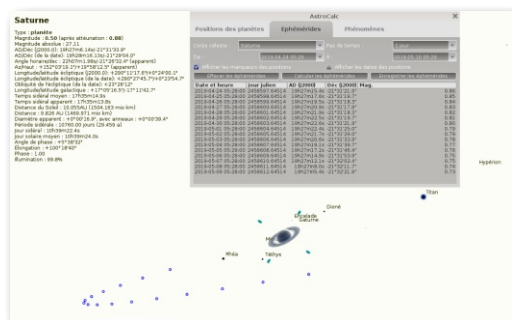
Saturne
Type : planète
Magnitude : 0.50 (après atténuation : 0.88)
Magnitude absolue : 27.11
AD/Dec (J2000.0) : 19h27m4.16s/-21°31'33.8"
AD/Dec (de la date) : 19h28m16.13s/-21°29'04.0"
Angle horaire/Dec : 22h07m1.98s/-21°26'32.4" (apparent)
Az/Haut : +152°03'18.2"/+19°58'12.5" (apparent)
Longitude/latitude écliptique (J2000.0) : +290°11'17.6"/+0°24'30.2"
Longitude/latitude écliptique (de la date) : +290°27'45.7"/+0°23'54.7"
Obliquité de l'écliptique (de la date) : +23°26'12"
Longitude/latitude galactique : +17°09'16.5"/-17°11'42.7"
Temps sidéral moyen : 17h35m14.8s
Temps sidéral apparent : 17h35m13.8s
Distance du Soleil : 10.055AU (1504.163 mio km)
Distance : 9.826 AU (1469.971 mio km)
Diamètre apparent : +0°00'16.9", avec anneaux : +0°00'38.4"
Période sidérale : 10760.00 jours (29.459 a)
Jour sidéral : 10h39m22.4s
Jour solaire moyen : 10h39m24.0s
Angle de phase : +5°38'02"
Elongation : +130°18'40"
Phase : 1.00
Illumination : 99.8%

AstroCalc
Positions des planètes | Ephémérides | Phénomènes
Corps céleste : Saturne | Pas de temps : 1 jour
De : 2019-04-24 05:28 | À : 2019-05-10 05:28
Afficher les marqueurs des positions | Afficher les dates des positions
Effacer les éphémérides | Calculer les éphémérides | Enregistrer les éphémérides

| Date et heure | Jour julien | AD (J2000) | Dec (J2000) | Mag |
|---|---|---|---|---|
| 2019-04-24 05:28:00 | 2458597.64514 | 19h27m19.4s | -21°31'12.2" | 0.86 |
| 2019-04-25 05:28:00 | 2458598.64514 | 19h27m17.6s | -21°31'16.7" | 0.85 |
| 2019-04-26 05:28:00 | 2458599.64514 | 19h27m19.5s | -21°31'18.3" | 0.84 |
| 2019-04-27 05:28:00 | 2458600.64514 | 19h27m22.5s | -21°31'16.6" | 0.83 |
| 2019-04-28 05:28:00 | 2458601.64514 | 19h27m22.5s | -21°31'17.0" | 0.82 |
| 2019-04-29 05:28:00 | 2458602.64514 | 19h27m22.6s | -21°31'17.7" | 0.81 |
| 2019-04-30 05:28:00 | 2458603.64514 | 19h27m22.6s | -21°31'20.9" | 0.80 |
| 2019-05-01 05:28:00 | 2458604.64514 | 19h27m22.4s | -21°31'25.0" | 0.79 |
| 2019-05-02 05:28:00 | 2458605.64514 | 19h27m22.1s | -21°31'29.4" | 0.79 |
| 2019-05-03 05:28:00 | 2458606.64514 | 19h27m21.6s | -21°31'34.5" | 0.78 |
| 2019-05-04 05:28:00 | 2458607.64514 | 19h27m21.0s | -21°31'39.9" | 0.77 |
| 2019-05-05 05:28:00 | 2458608.64514 | 19h27m17.2s | -21°31'46.4" | 0.76 |
| 2019-05-06 05:28:00 | 2458609.64514 | 19h27m14.9s | -21°31'53.9" | 0.75 |
| 2019-05-07 05:28:00 | 2458610.64514 | 19h27m12.1s | -21°32'02.8" | 0.75 |
| 2019-05-08 05:28:00 | 2458611.64514 | 19h27m09.9s | -21°32'11.7" | 0.74 |
| 2019-05-09 05:28:00 | 2458612.64514 | 19h27m07.4s | -21°32'21.6" | 0.73 |

Hypérion
Titan
Dioné
Encelade
Saturne
Rhéa
Mimas
Téthys